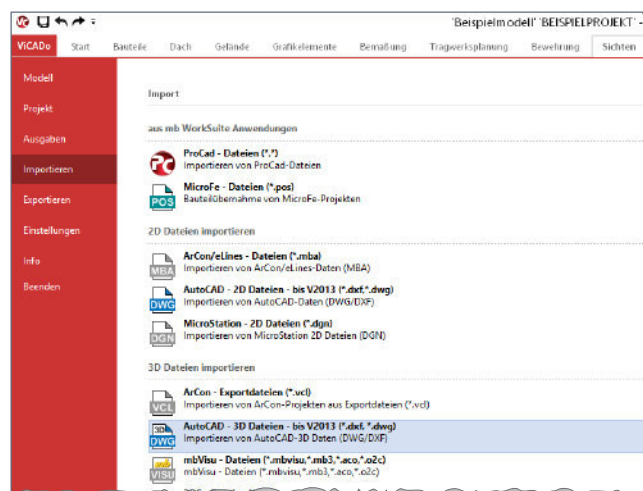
'Beispielmodell' 'BEISPIELPROJEKT' -

ViCADo | Start | Bauteile | Dach | Gelände | Grafikelemente | Bemaßung | Tragwerksplanung | Bewehrung | Sichten

Modell
Projekt
Ausgaben
Importieren
Exportieren
Einstellungen
Info
Beenden

Import

aus mb WorkSuite Anwendungen

ProCad - Dateien (*.*)
Importieren von ProCad-Dateien

POS
MicroFe - Dateien (*.pos)
Bauteilübernahme von MicroFe-Projekten

2D Dateien importieren

MBA
ArCon/eLines - Dateien (*.mba)
Importieren von ArCon/eLines-Daten (MBA)

DWG
AutoCAD - 2D Dateien - bis V2013 (*.dxf, *.dwg)
Importieren von AutoCAD-Daten (DWG/DXF)

DGN
MicroStation - 2D Dateien (*.dgn)
Importieren von MicroStation 2D Dateien (DGN)

3D Dateien importieren

VCL
ArCon - Exportdateien (*.vcl)
Importieren von ArCon-Projekten aus Exportdateien (*.vcl)

3D DWG
AutoCAD - 3D Dateien - bis V2013 (*.dxf, *.dwg)
Importieren von AutoCAD-3D Deten (DWG/DXF)

VISU
mbVisu - Dateien (*.mbvisu,*.mb3,*.aco,*.o2c)
mbVisu - Dateien (*.mbvisu,*.mb3,*.aco,*.o2c)